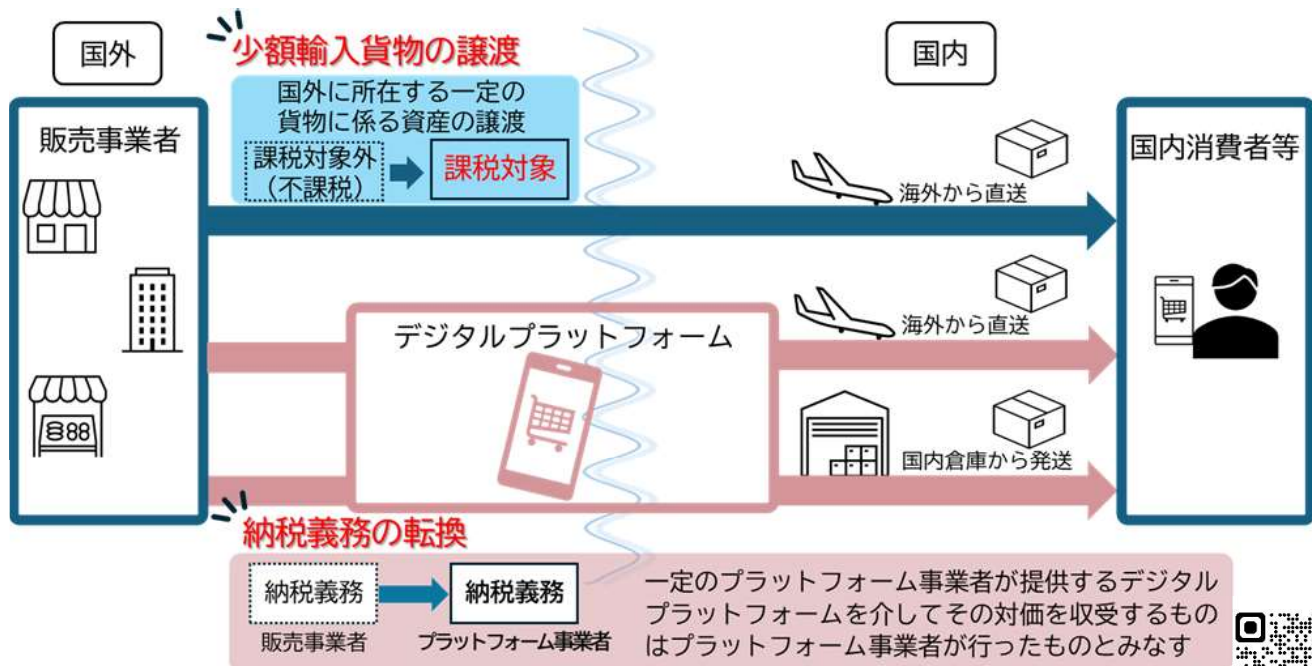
国外

少額輸入貨物の譲渡

国外に所在する一定の貨物に係る資産の譲渡

課税対象外
（不課税）

課税対象

国内

販売事業者

海外から直送

国内消費者等

デジタルプラットフォーム

海外から直送

国内倉庫から発送

納税義務の転換

納税義務
販売事業者

納税義務
プラットフォーム事業者

一定のプラットフォーム事業者が提供するデジタルプラットフォームを介してその対価を収受するものはプラットフォーム事業者が行ったものとみなす